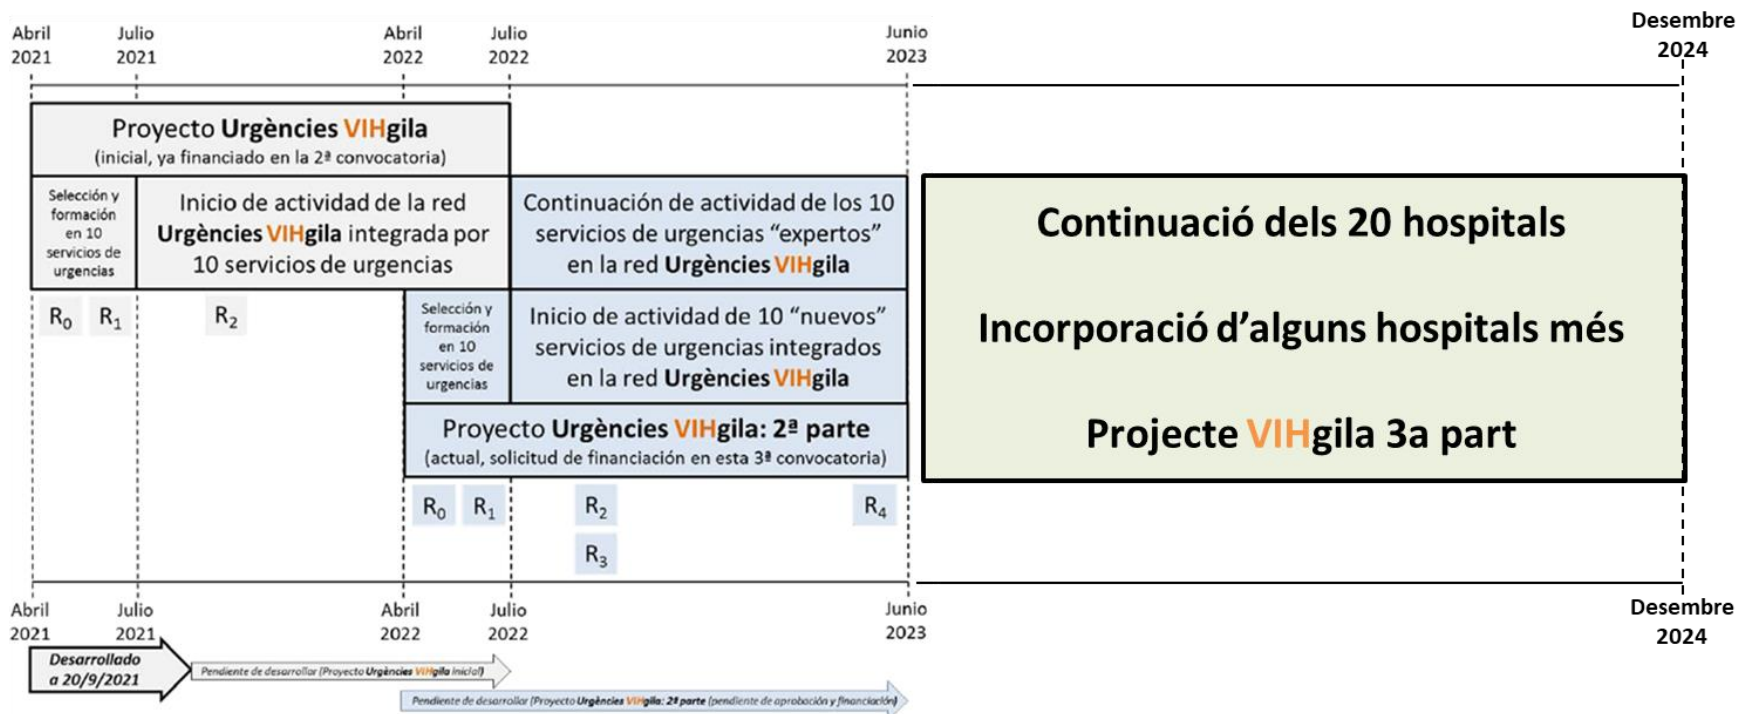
Abril 2021 Julio 2021 Abril 2022 Julio 2022 Junio 2023 Desembre 2024

Proyecto **Urgències VIHgila**
(inicial, ya financiado en la 2ª convocatoria)

Selección y formación en 10 servicios de urgencias

Inicio de actividad de la red **Urgències VIHgila** integrada por 10 servicios de urgencias

Continuación de actividad de los 10 servicios de urgencias "expertos" en la red **Urgències VIHgila**

$R_0$ $R_1$ $R_2$

Selección y formación en 10 servicios de urgencias

Inicio de actividad de 10 "nuevos" servicios de urgencias integrados en la red **Urgències VIHgila**

Proyecto **Urgències VIHgila: 2ª parte**
(actual, solicitud de financiación en esta 3ª convocatoria)

$R_0$ $R_1$ $R_2$ $R_3$ $R_4$

Continuació dels 20 hospitals

Incorporació d'alguns hospitals més

Projecte VIHgila 3a part

Abril 2021 Julio 2021 Abril 2022 Julio 2022 Junio 2023 Desembre 2024

Desarrollado a 20/9/2021

Pendiente de desarrollar (Proyecto Urgències VIHgila inicial)

Pendiente de desarrollar (Proyecto Urgències VIHgila: 2ª parte (pendiente de aprobación y financiación)